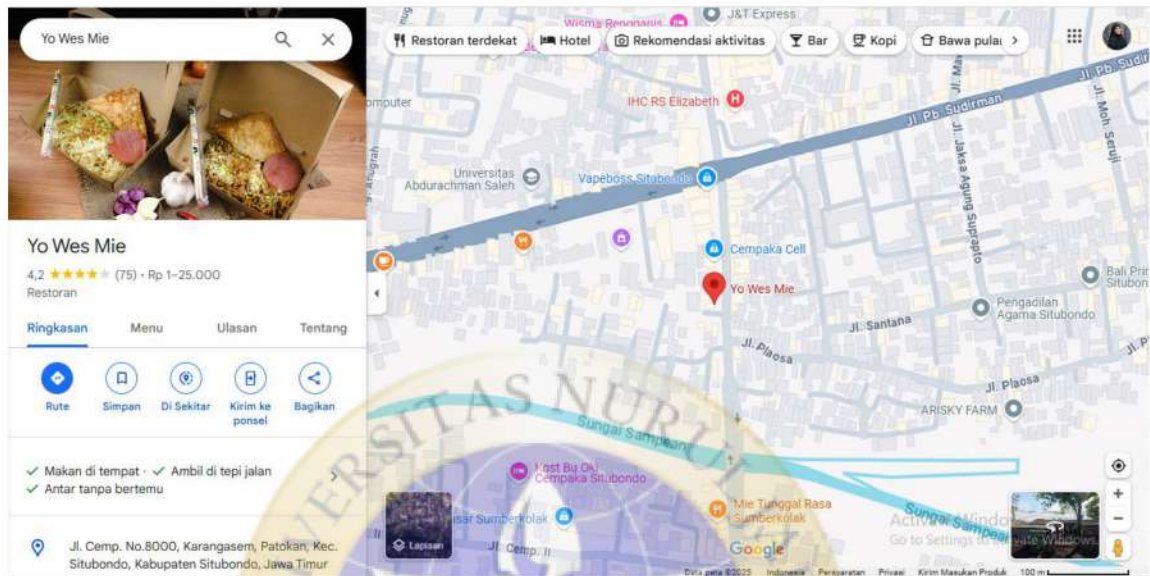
Yo Wes Mie

Yo Wes Mie
4,2 ★★★★★ (75) · Rp 1–25.000
Restoran

Ringkasan Menu Ulasan Tentang

Rute Simpan Di Sekitar Kirim ke ponsel Bagikan

✓ Makan di tempat · ✓ Ambil di tepi jalan
✓ Antar tanpa bertemu

Jl. Cemp. No.8000, Karangasem, Patokan, Kec. Situbondo, Kabupaten Situbondo, Jawa Timur

Restoran terdekat Hotel Rekomendasi aktivitas Bar Kopi Bawa pula

Wisma Renonanis
J&T Express
omputer
IHC RS Elizabeth
Jl. Pb. Sudirman
Jl. Pb. Sudir
Jl. Moh. Seruji
Universitas Abdurachman Saleh
Vapeboss Situbondo
Jl. Jaksa Agung Suprapto
Cempaka Cell
Yo Wes Mie
Bali Prin Situbon
Pengadilan Agama Situbondo
Jl. Santana
Jl. Plaosa
Jl. Plaosa
ARISKY FARM
Sungai Sampean
Most By Ok! Cempaka Situbondo
Mie Tunggal Rasa Sumberkolak
sar Sumberkolak
Jl. Cemp.
Lapisan
Google
Sungai Sampean
Activate Windows
Go to Settings to activate Windows.
Data peta ©2025 Indonesia Persyaratan Privasi Kirim Masukan Produk 100 m
UNIVERSITAS NURUL